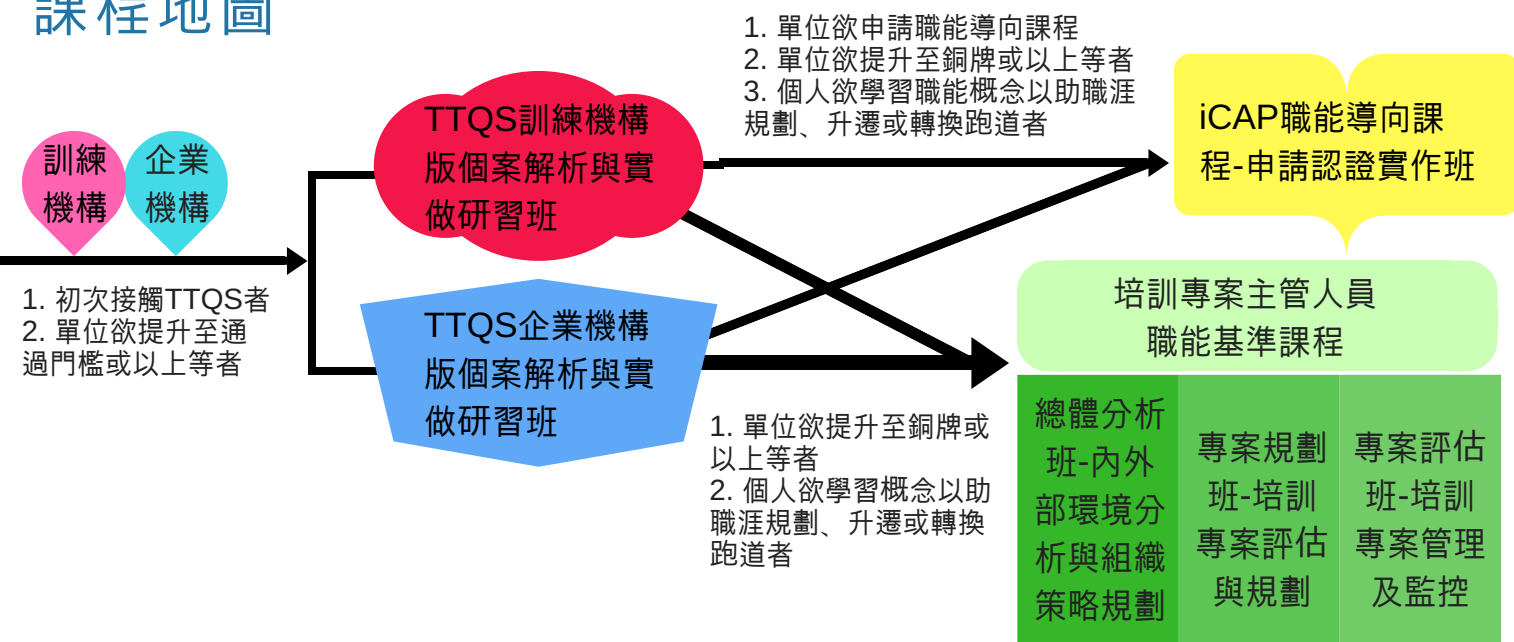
課程地圖

訓練機構

企業機構

1. 初次接觸TTQS者
2. 單位欲提升至通過門檻或以上等者

TTQS訓練機構版個案解析與實做研習班

TTQS企業機構版個案解析與實做研習班

1. 單位欲申請職能導向課程
2. 單位欲提升至銅牌或以上等者
3. 個人欲學習職能概念以助職涯規劃、升遷或轉換跑道者

iCAP職能導向課程-申請認證實作班

1. 單位欲提升至銅牌或以上等者
2. 個人欲學習概念以助職涯規劃、升遷或轉換跑道者

培訓專案主管人員職能基準課程

| 總體分析班-內外部環境分析與組織策略規劃 | 專案規劃班-培訓專案評估與規劃 | 專案評估班-培訓專案管理及監控 |
|---|---|---|